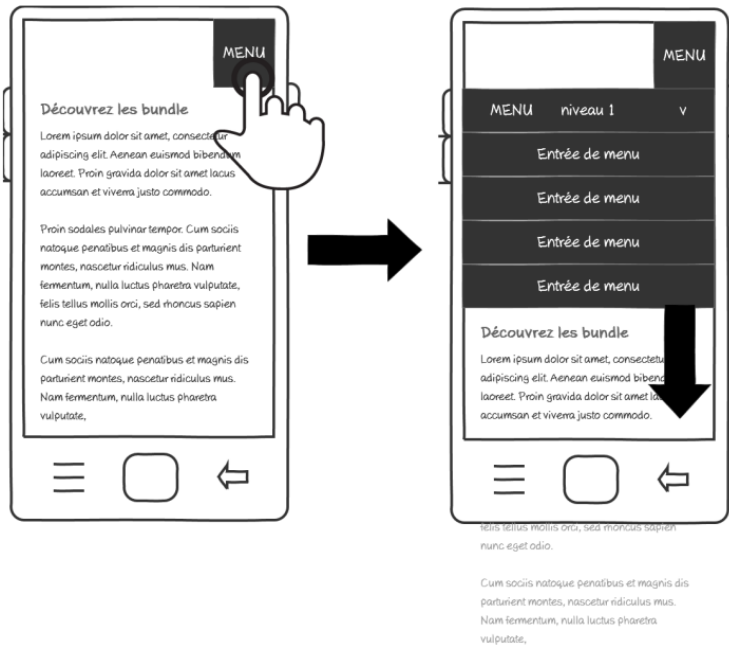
MENU

Découvrez les bundle

Lorem ipsum dolor sit amet, consectetur adipiscing elit. Aenean euismod bibendum laoreet. Proin gravida dolor sit amet lacus accumsan et viverra justo commodo.

Proin sodales pulvinar tempor. Cum sociis natoque penatibus et magnis dis parturient montes, nascetur ridiculus mus. Nam fermentum, nulla luctus pharetra vulputate, felis tellus mollis orci, sed rhoncus sapien nunc eget odio.

Cum sociis natoque penatibus et magnis dis parturient montes, nascetur ridiculus mus. Nam fermentum, nulla luctus pharetra vulputate,

MENU

MENU niveau 1 v

Entrée de menu

Entrée de menu

Entrée de menu

Entrée de menu

Découvrez les bundle

Lorem ipsum dolor sit amet, consectetu adipiscing elit. Aenean euismod bibend laoreet. Proin gravida dolor sit amet la accumsan et viverra justo commodo.

felis tellus mollis orci, sed rhoncus sapien nunc eget odio.

Cum sociis natoque penatibus et magnis dis parturient montes, nascetur ridiculus mus. Nam fermentum, nulla luctus pharetra vulputate,